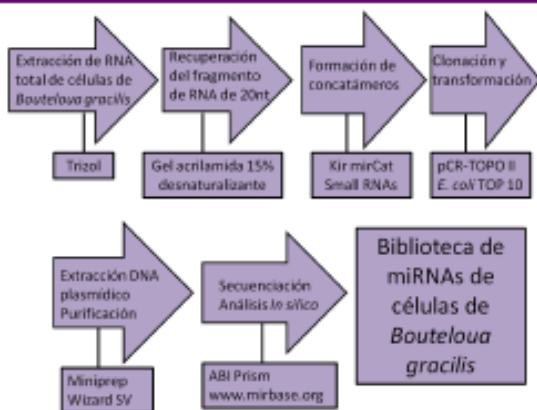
Extracción de RNA total de células de *Bouteloua gracilis*

Trizol

Recuperación del fragmento de RNA de 20nt

Gel acrilamida 15% desnaturalizante

Formación de concatámeros

Kir mirCat Small RNAs

Clonación y transformación

pCR-TOPO II *E. coli* TOP 10

Extracción DNA plasmídico Purificación

Miniprep Wizard SV

Secuenciación Análisis *In silico*

ABI Prism www.mirbase.org

Biblioteca de miRNAs de células de *Bouteloua gracilis*